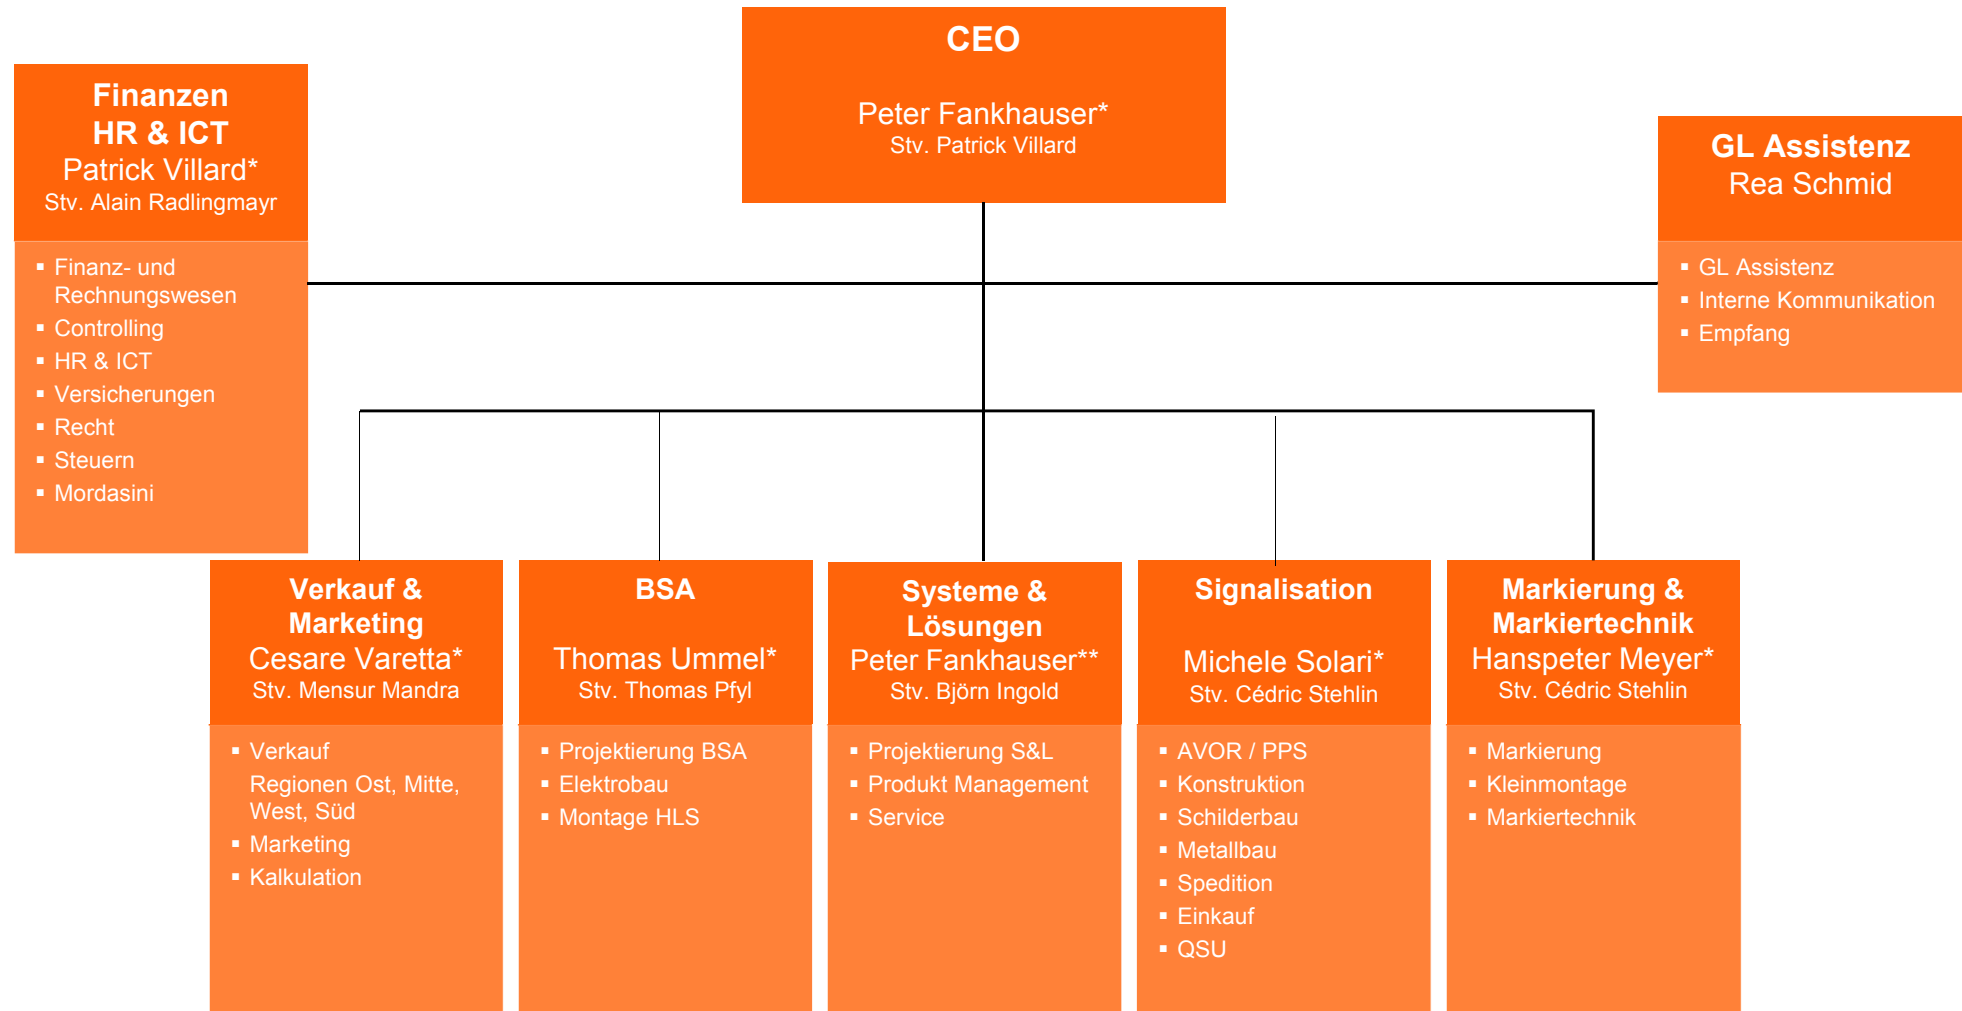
CEO

Peter Fankhauser*
Stv. Patrick Villard

Finanzen
HR & ICT
Patrick Villard*
Stv. Alain Radlingmayr

- Finanz- und Rechnungswesen
- Controlling
- HR & ICT
- Versicherungen
- Recht
- Steuern
- Mordasini

GL Assistenz
Rea Schmid

- GL Assistenz
- Interne Kommunikation
- Empfang

Verkauf & Marketing
Cesare Varetta*
Stv. Mensur Mandra

- Verkauf
Regionen Ost, Mitte, West, Süd
- Marketing
- Kalkulation

BSA

Thomas Ummel*
Stv. Thomas Pfyl

- Projektierung BSA
- Elektrobau
- Montage HLS

Systeme & Lösungen
Peter Fankhauser**
Stv. Björn Ingold

- Projektierung S&L
- Produkt Management
- Service

Signalisation

Michele Solari*
Stv. Cédric Stehlin

- AVOR / PPS
- Konstruktion
- Schilderbau
- Metallbau
- Spedition
- Einkauf
- QSU

Markierung & Markiertechnik
Hanspeter Meyer*
Stv. Cédric Stehlin

- Markierung
- Kleinmontage
- Markiertechnik